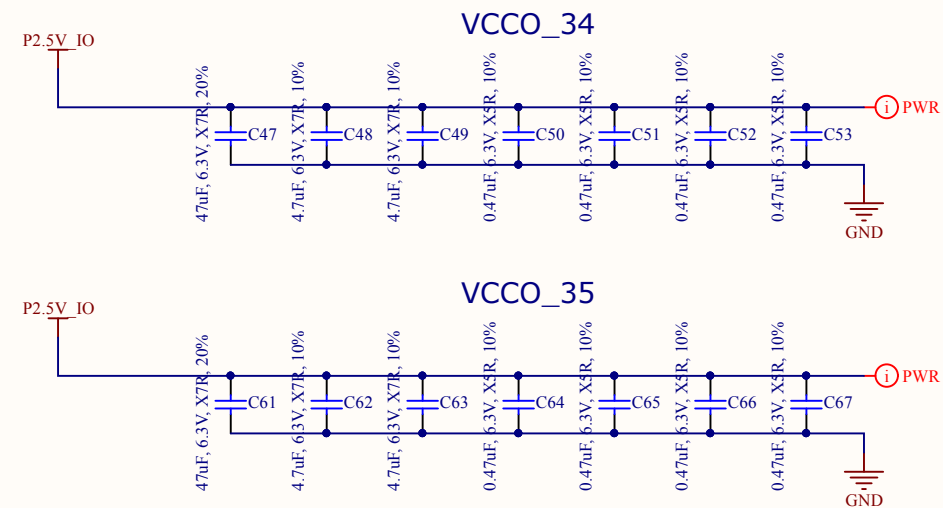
VCCO_34

P2.5V_IO

47uF, 6.3V, X7R, 20%
C47
4.7uF, 6.3V, X7R, 10%
C48
4.7uF, 6.3V, X7R, 10%
C49
0.47uF, 6.3V, X5R, 10%
C50
0.47uF, 6.3V, X5R, 10%
C51
0.47uF, 6.3V, X5R, 10%
C52
0.47uF, 6.3V, X5R, 10%
C53

i PWR

GND

VCCO_35

P2.5V_IO

47uF, 6.3V, X7R, 20%
C61
4.7uF, 6.3V, X7R, 10%
C62
4.7uF, 6.3V, X7R, 10%
C63
0.47uF, 6.3V, X5R, 10%
C64
0.47uF, 6.3V, X5R, 10%
C65
0.47uF, 6.3V, X5R, 10%
C66
0.47uF, 6.3V, X5R, 10%
C67

i PWR

GND